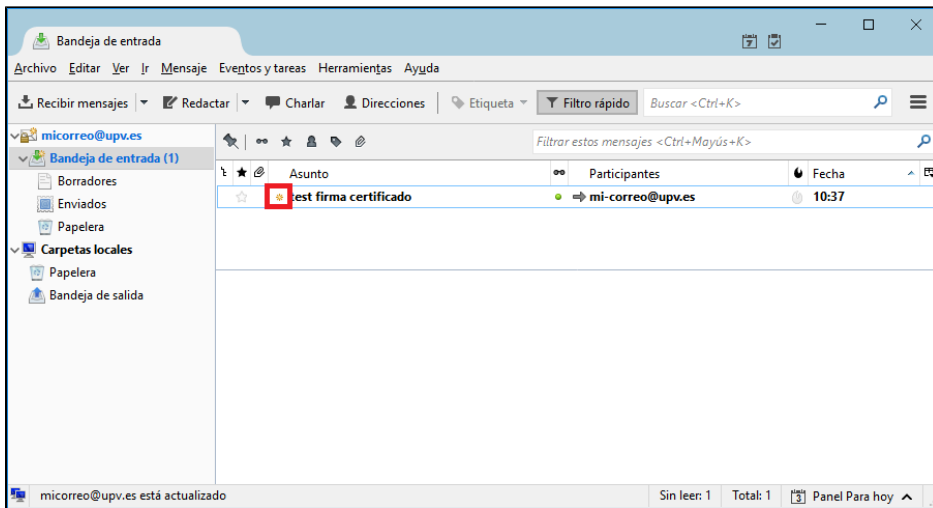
Bandeja de entrada

Archivo Editar Ver Ir Mensaje Eventos y tareas Herramientas Ayuda

Recibir mensajes | Redactar | Charlar | Direcciones | Etiqueta | Filtro rápido | Buscar <Ctrl+K>

micorreo@upv.es
Bandeja de entrada (1)
Borradores
Enviados
Papelera
Carpetas locales
Papelera
Bandeja de salida

Filtrar estos mensajes <Ctrl+Mayús+K>

| | Asunto | | Participantes | Fecha |
|---|---|---|---|---|
| | test firma certificado | | mi-correo@upv.es | 10:37 |

micorreo@upv.es está actualizado

Sin leer: 1 Total: 1 Panel Para hoy